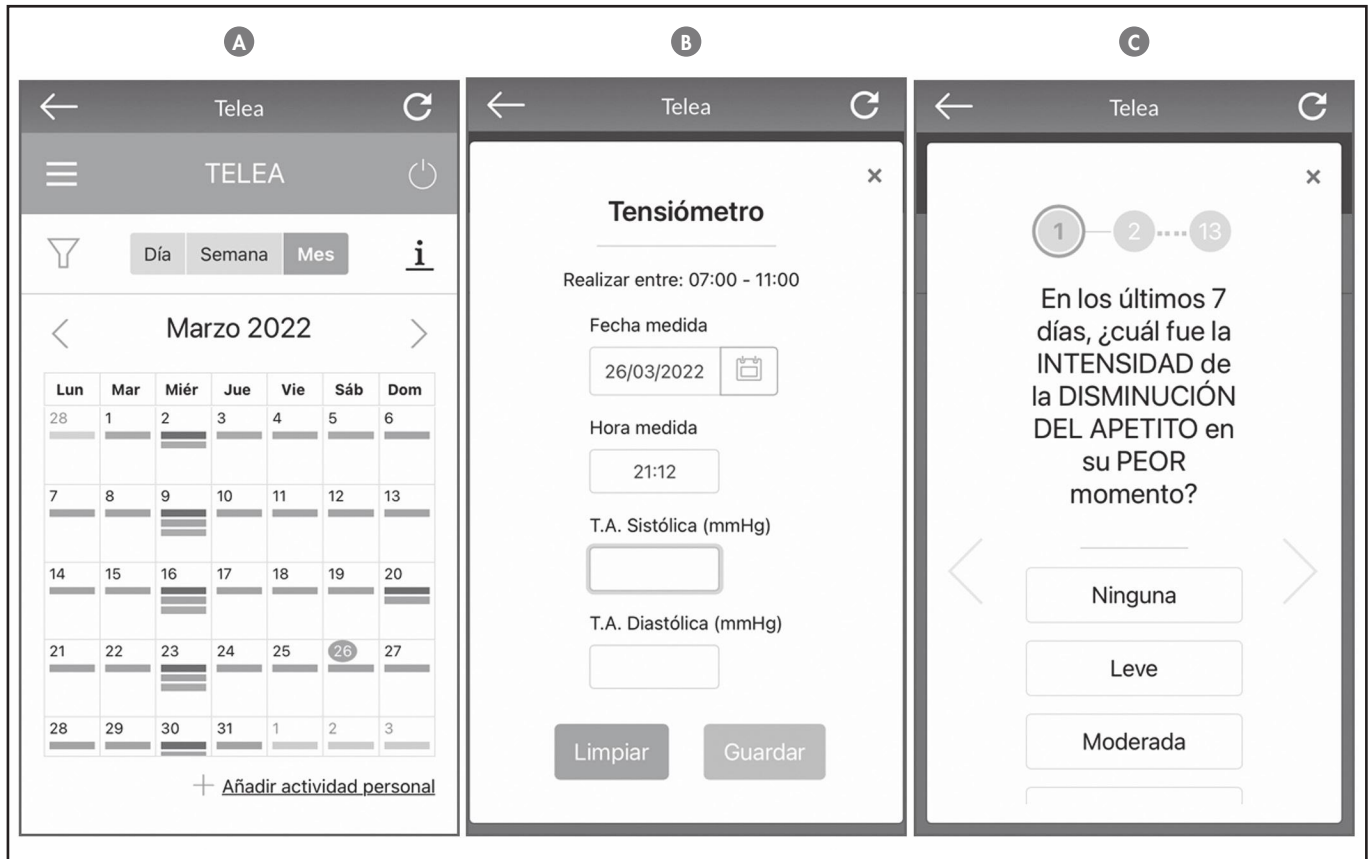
A

Telea

TELEA

Día Semana Mes

i

Marzo 2022

| Lun | Mar | Miér | Jue | Vie | Sáb | Dom |
|---|---|---|---|---|---|---|
| 28 | 1 | 2 | 3 | 4 | 5 | 6 |
| 7 | 8 | 9 | 10 | 11 | 12 | 13 |
| 14 | 15 | 16 | 17 | 18 | 19 | 20 |
| 21 | 22 | 23 | 24 | 25 | 26 | 27 |
| 28 | 29 | 30 | 31 | 1 | 2 | 3 |

+ Añadir actividad personal

B

Telea

×

Tensiómetro

Realizar entre: 07:00 - 11:00

Fecha medida

26/03/2022

Hora medida

21:12

T.A. Sistólica (mmHg)

T.A. Diastólica (mmHg)

Limpiar Guardar

C

Telea

×

1 2 13

En los últimos 7 días, ¿cuál fue la INTENSIDAD de la DISMINUCIÓN DEL APETITO en su PEOR momento?

Ninguna

Leve

Moderada